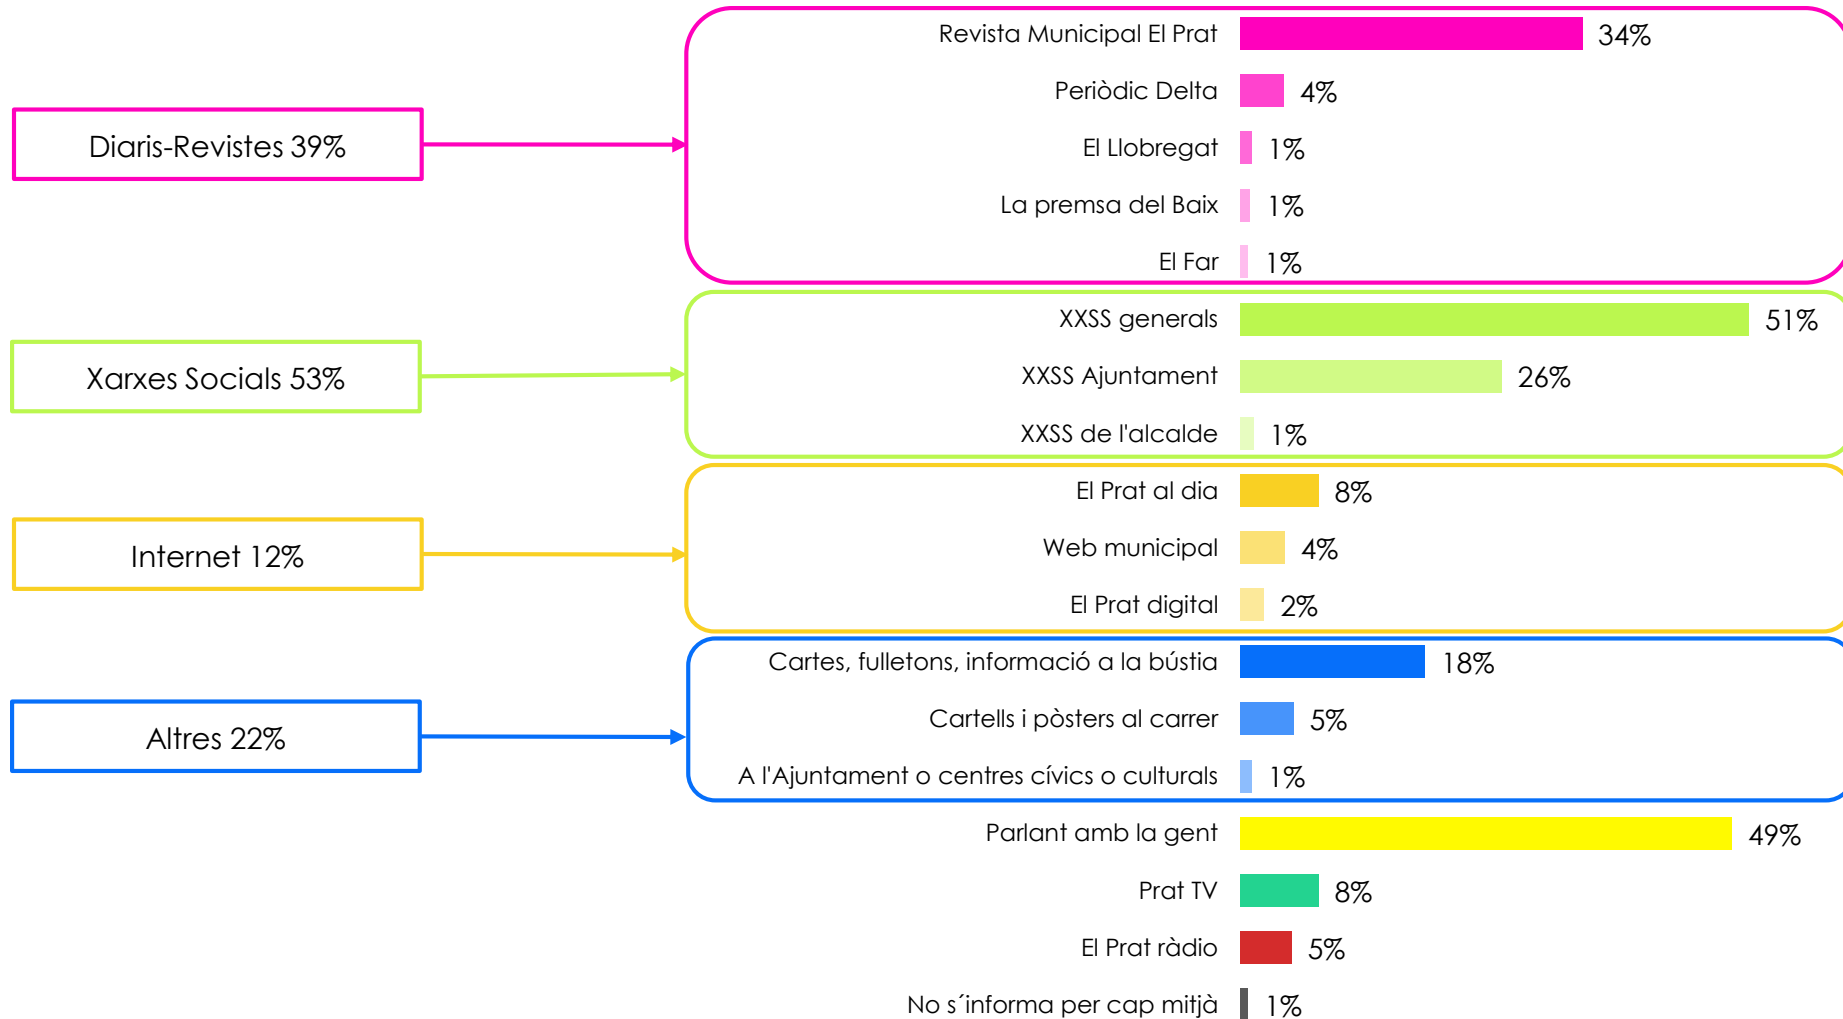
Diaris-Revistes 39%

Revista Municipal El Prat 34%
Periòdic Delta 4%
El Llobregat 1%
La premsa del Baix 1%
El Far 1%

Xarxes Socials 53%

XXSS generals 51%
XXSS Ajuntament 26%
XXSS de l'alcalde 1%

Internet 12%

El Prat al dia 8%
Web municipal 4%
El Prat digital 2%

Altres 22%

Cartes, fulletons, informació a la bústia 18%
Cartells i pòsters al carrer 5%
A l'Ajuntament o centres cívics o culturals 1%

Parlant amb la gent 49%
Prat TV 8%
El Prat ràdio 5%
No s´informa per cap mitjà 1%